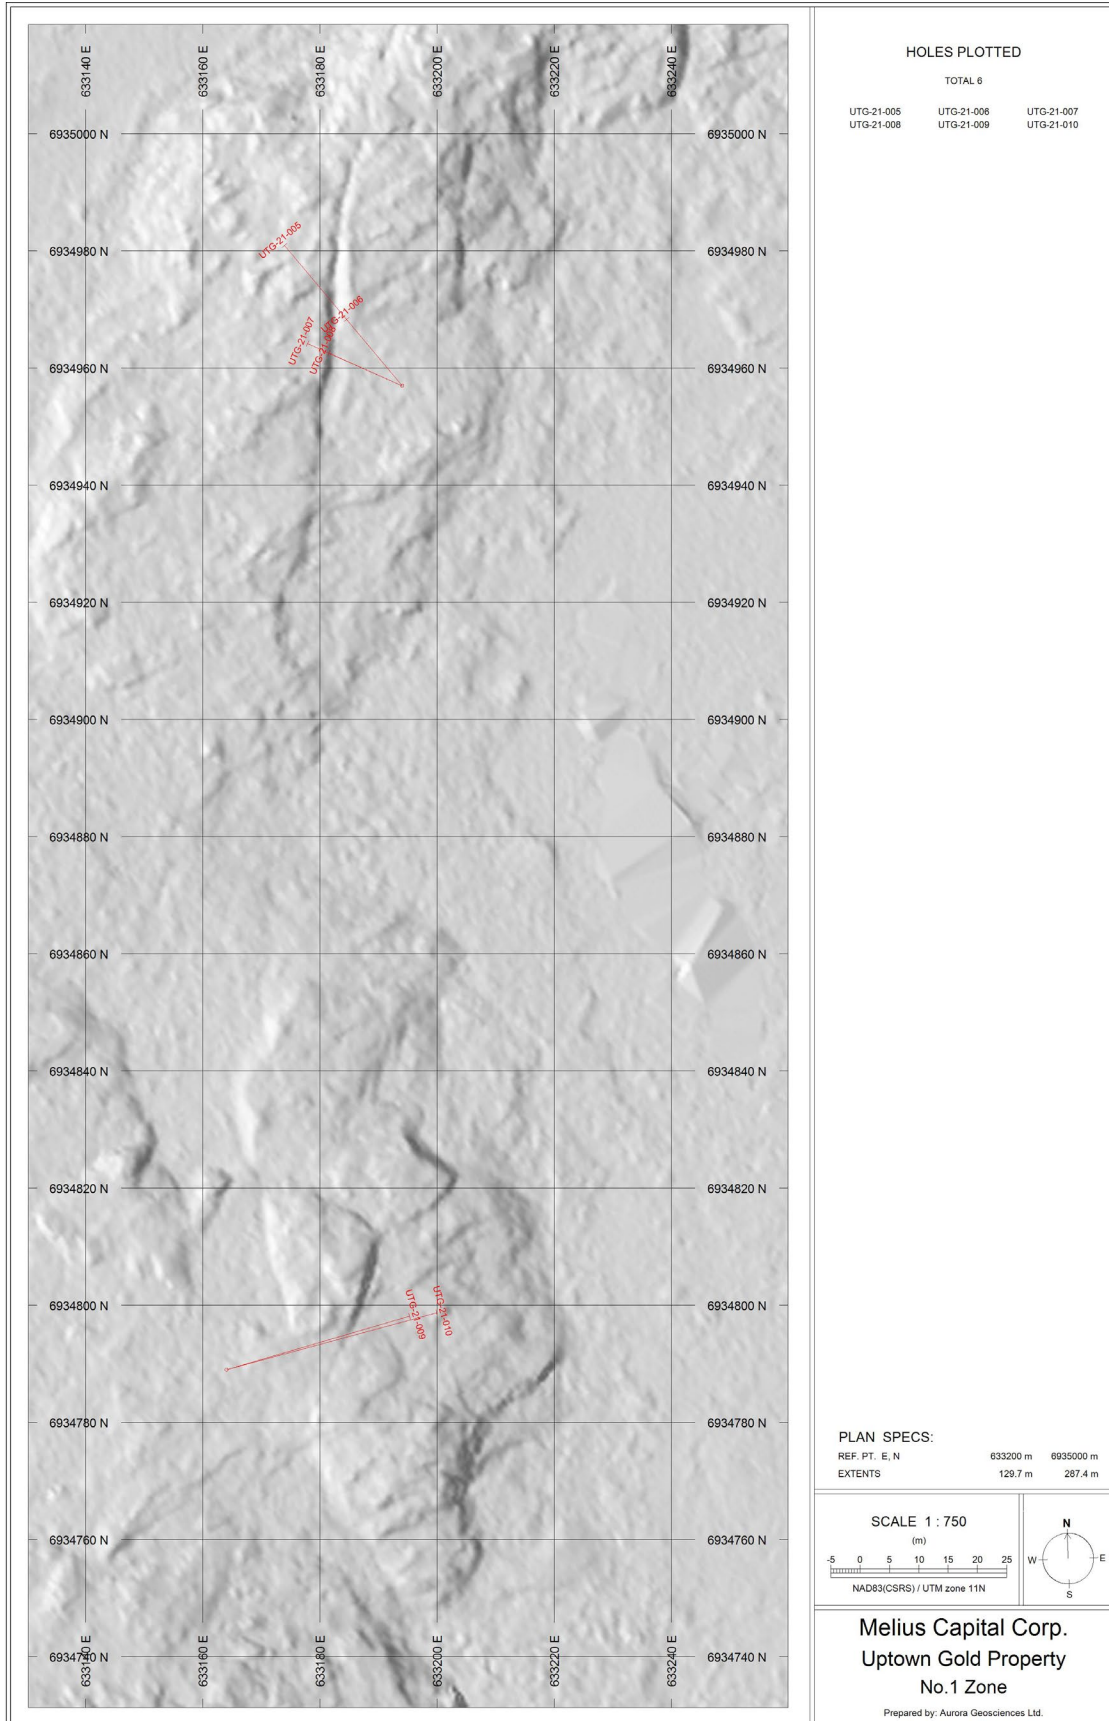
633140 E
633160 E
633180 E
633200 E
633220 E
633240 E

6935000 N
6934980 N
6934960 N
6934940 N
6934920 N
6934900 N
6934880 N
6934860 N
6934840 N
6934820 N
6934800 N
6934780 N
6934760 N
6934740 N

6935000 N
6934980 N
6934960 N
6934940 N
6934920 N
6934900 N
6934880 N
6934860 N
6934840 N
6934820 N
6934800 N
6934780 N
6934760 N
6934740 N

UTG-21-005
UTG-21-006
UTG-21-007
UTG-21-008
UTG-21-009
UTG-21-010

633140 E
633160 E
633180 E
633200 E
633220 E
633240 E

HOLES PLOTTED

TOTAL 6

UTG-21-005 UTG-21-006 UTG-21-007
UTG-21-008 UTG-21-009 UTG-21-010

PLAN SPECS:

| REF. PT. E, N | 633200 m | 6935000 m |
|---|---|---|
| EXTENTS | 129.7 m | 287.4 m |

SCALE 1 : 750

(m)

-5 0 5 10 15 20 25

NAD83(CSRS) / UTM zone 11N

N
W
E
S

Melius Capital Corp.
Uptown Gold Property
No.1 Zone

Prepared by: Aurora Geosciences Ltd.